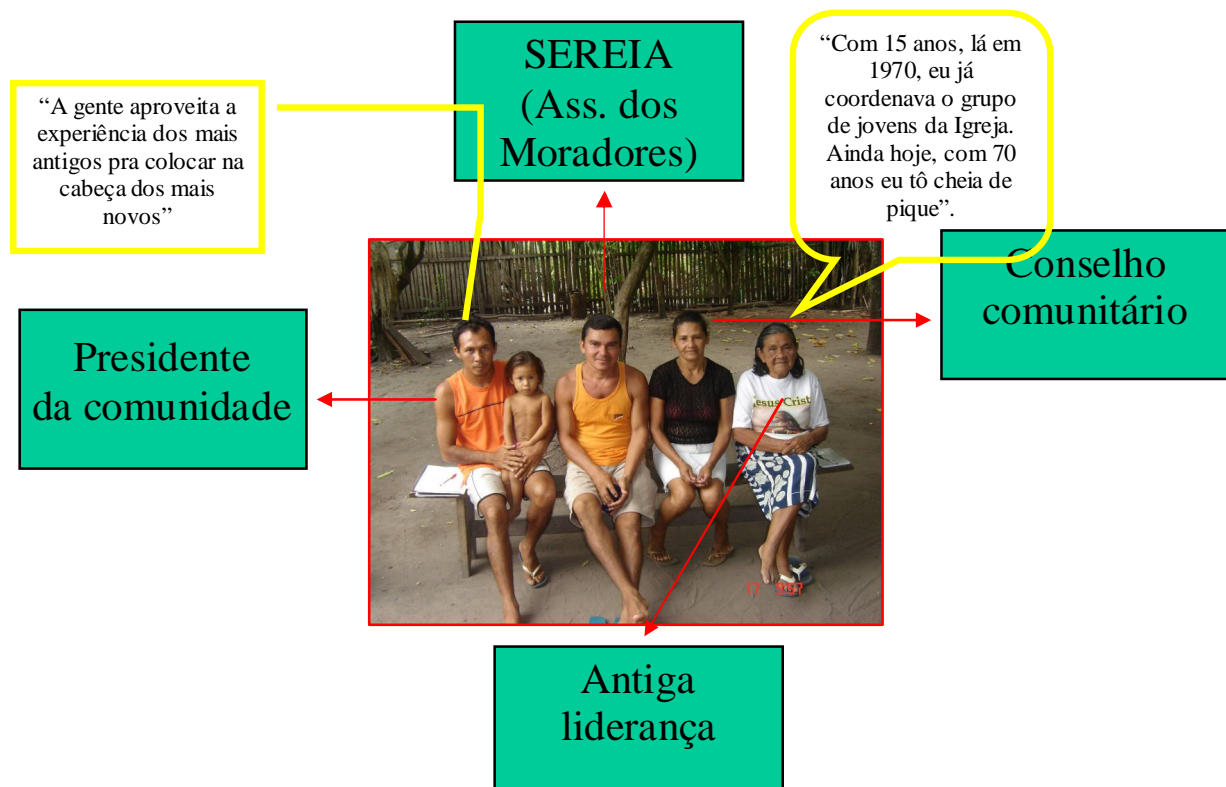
"A gente aproveita a experiência dos mais antigos pra colocar na cabeça dos mais novos"

SEREIA (Ass. dos Moradores)

"Com 15 anos, lá em 1970, eu já coordenava o grupo de jovens da Igreja. Ainda hoje, com 70 anos eu tô cheia de pique".

Conselho comunitário

Presidente da comunidade

Jesus Cristo

Antiga liderança